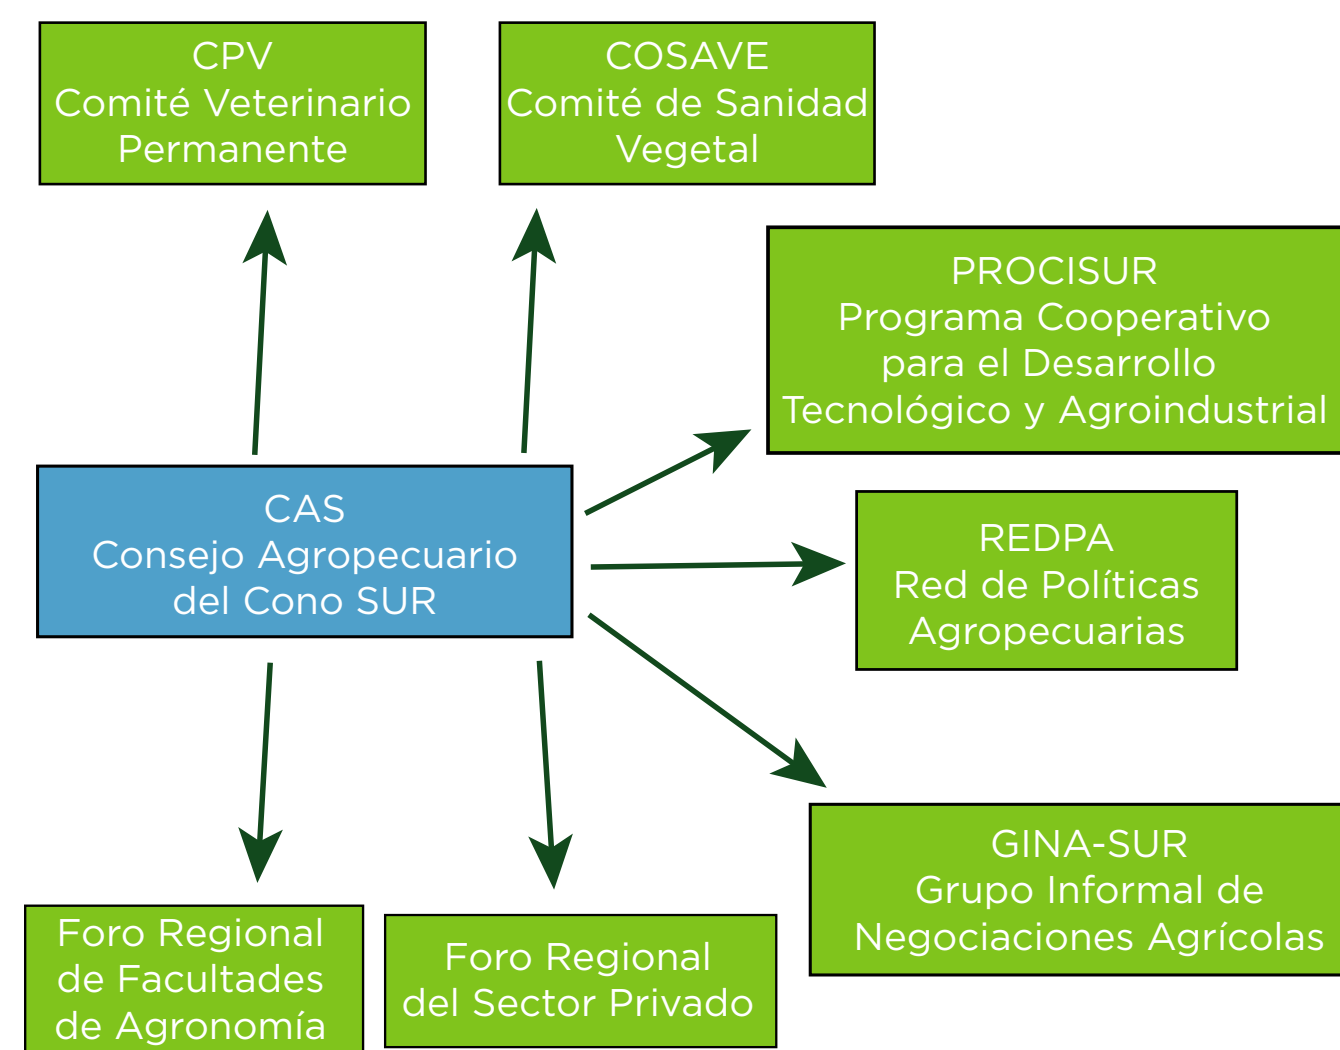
CPV
Comité Veterinario
Permanente

COSAVE
Comité de Sanidad
Vegetal

PROCISUR
Programa Cooperativo
para el Desarrollo
Tecnológico y Agroindustrial

CAS
Consejo Agropecuario
del Cono SUR

REDPA
Red de Políticas
Agropecuarias

GINA-SUR
Grupo Informal de
Negociaciones Agrícolas

Foro Regional
de Facultades
de Agronomía

Foro Regional
del Sector Privado